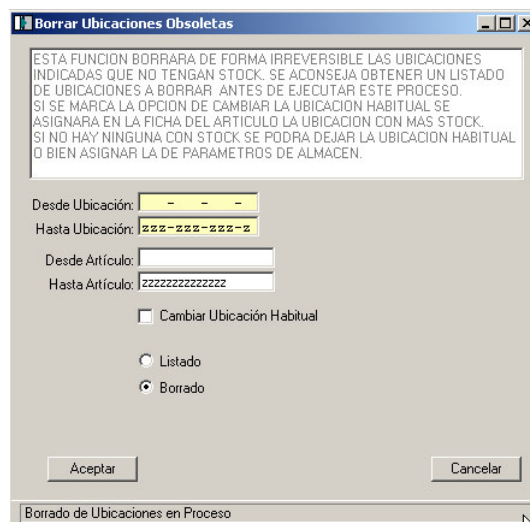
Borrar Ubicaciones Obsoletas

ESTA FUNCION BORRARA DE FORMA IRREVERSIBLE LAS UBICACIONES INDICADAS QUE NO TENGAN STOCK. SE ACONSEJA OBTENER UN LISTADO DE UBICACIONES A BORRAR ANTES DE EJECUTAR ESTE PROCESO.
SI SE MARCA LA OPCION DE CAMBIAR LA UBICACION HABITUAL SE ASIGNARA EN LA FICHA DEL ARTICULO LA UBICACION CON MAS STOCK.
SI NO HAY NINGUNA CON STOCK SE PODRA DEJAR LA UBICACION HABITUAL O BIEN ASIGNAR LA DE PARAMETROS DE ALMACEN.

Desde Ubicación: - - -
Hasta Ubicación: zzz-zzz-zzz-z

Desde Artículo:
Hasta Artículo: zzzzzzzzzzzzzz

Cambiar Ubicación Habitual

Listado
Borrado

Aceptar
Cancelar

Borrado de Ubicaciones en Proceso